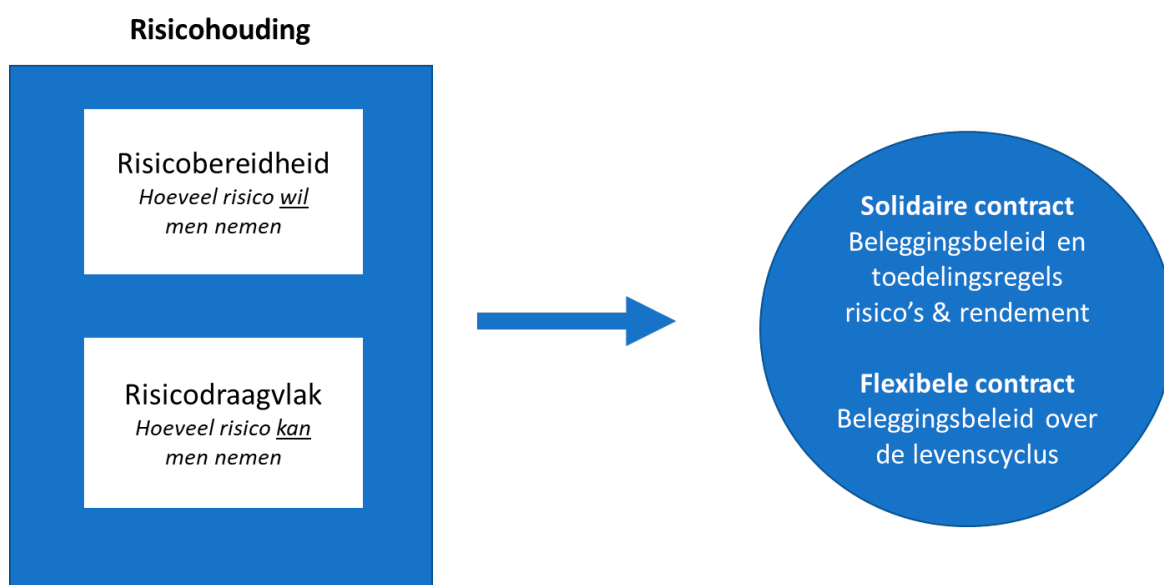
**Risicohouding**

Risicobereidheid
*Hoeveel risico wil men nemen*

Risicodraagvlak
*Hoeveel risico kan men nemen*

**Solidaire contract**
Beleggingsbeleid en toedelingsregels risico's & rendement

**Flexibele contract**
Beleggingsbeleid over de levenscyclus